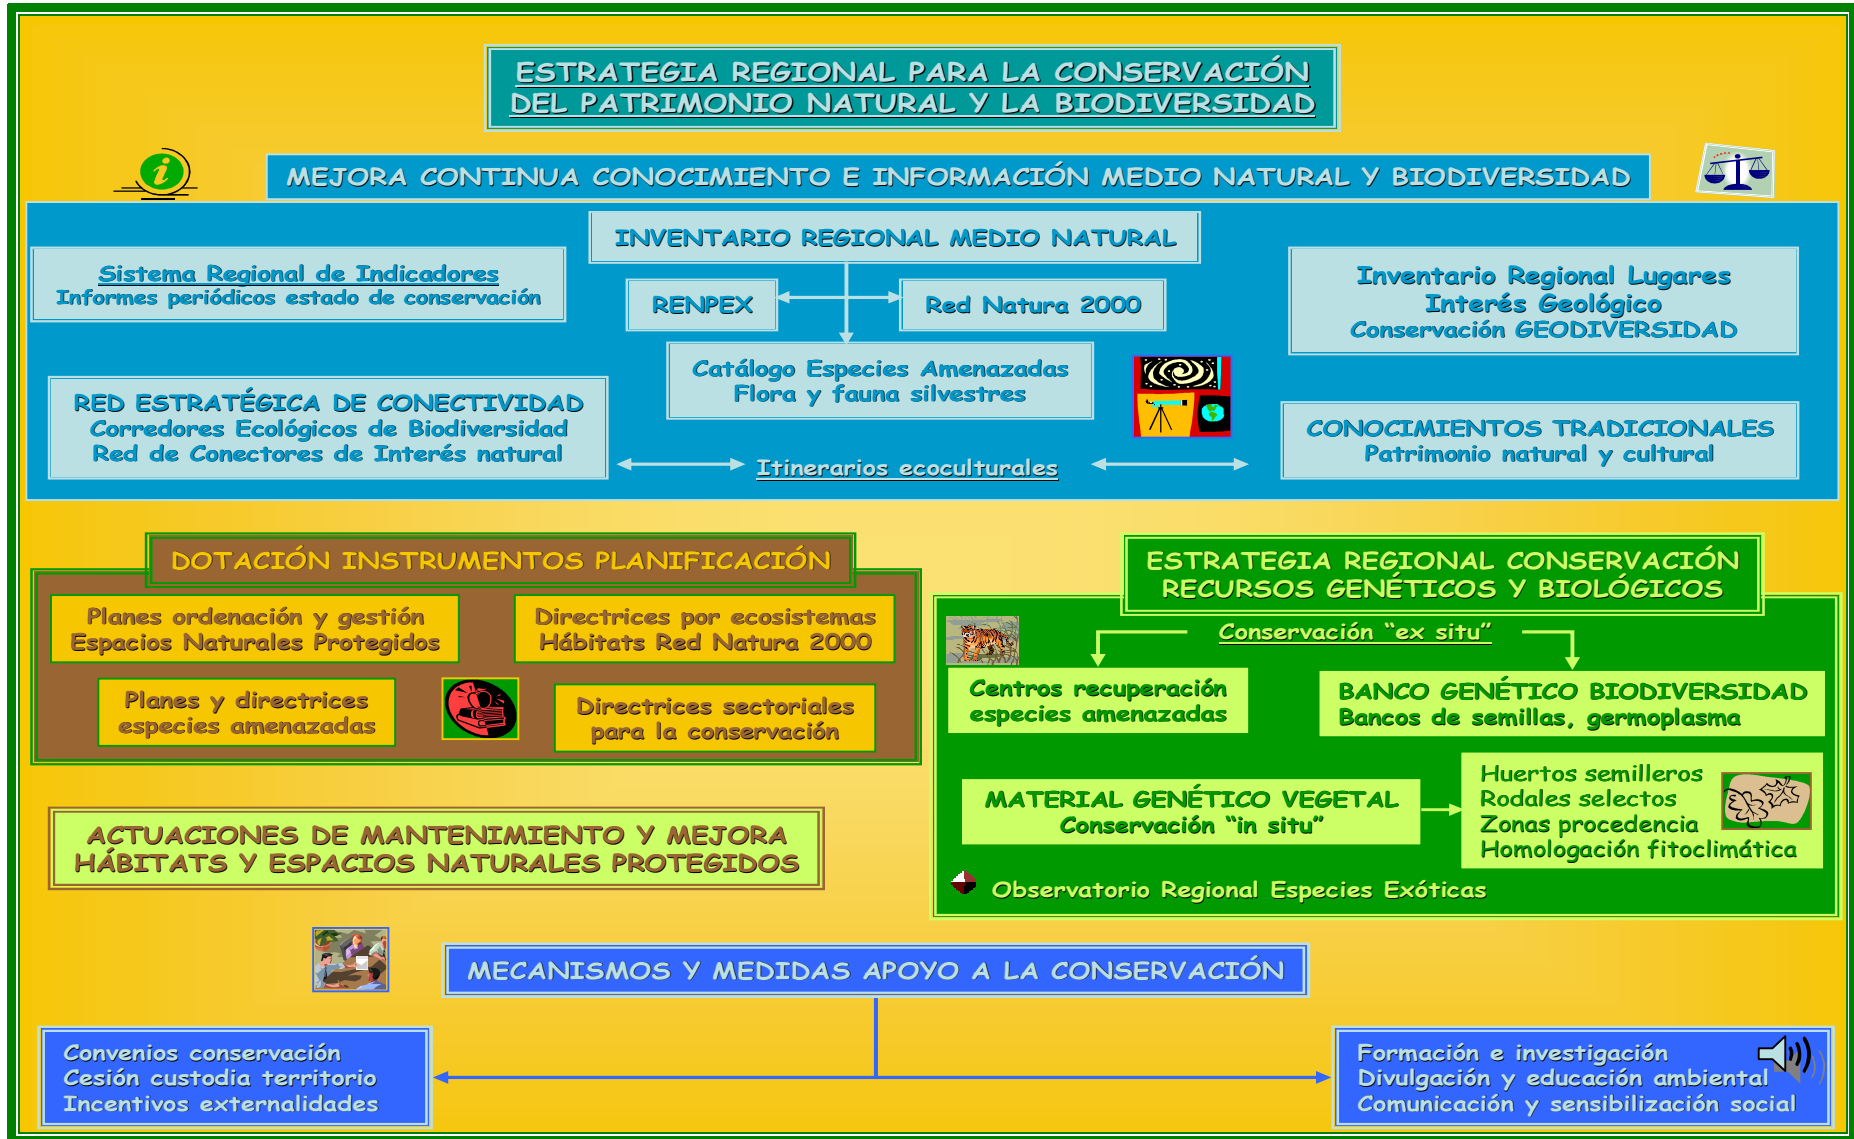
ESTRATEGIA REGIONAL PARA LA CONSERVACIÓN DEL PATRIMONIO NATURAL Y LA BIODIVERSIDAD

MEJORA CONTINUA CONOCIMIENTO E INFORMACIÓN MEDIO NATURAL Y BIODIVERSIDAD

INVENTARIO REGIONAL MEDIO NATURAL

Sistema Regional de Indicadores
Informes periódicos estado de conservación

RENPEX

Red Natura 2000

Inventario Regional Lugares Interés Geológico
Conservación GEODIVERSIDAD

Catálogo Especies Amenazadas
Flora y fauna silvestres

RED ESTRATÉGICA DE CONECTIVIDAD
Corredores Ecológicos de Biodiversidad
Red de Conectores de Interés natural

Itinerarios ecoculturales

CONOCIMIENTOS TRADICIONALES
Patrimonio natural y cultural

DOTACIÓN INSTRUMENTOS PLANIFICACIÓN

Planes ordenación y gestión
Espacios Naturales Protegidos

Directrices por ecosistemas
Hábitats Red Natura 2000

Planes y directrices
especies amenazadas

Directrices sectoriales
para la conservación

ESTRATEGIA REGIONAL CONSERVACIÓN
RECURSOS GENÉTICOS Y BIOLÓGICOS

Conservación "ex situ"

Centros recuperación
especies amenazadas

BANCO GENÉTICO BIODIVERSIDAD
Bancos de semillas, germoplasma

MATERIAL GENÉTICO VEGETAL
Conservación "in situ"

Huertos semilleros
Rodales selectos
Zonas procedencia
Homologación fitoclimática

Observatorio Regional Especies Exóticas

ACTUACIONES DE MANTENIMIENTO Y MEJORA
HÁBITATS Y ESPACIOS NATURALES PROTEGIDOS

MECANISMOS Y MEDIDAS APOYO A LA CONSERVACIÓN

Convenios conservación
Cesión custodia territorio
Incentivos externalidades

Formación e investigación
Divulgación y educación ambiental
Comunicación y sensibilización social